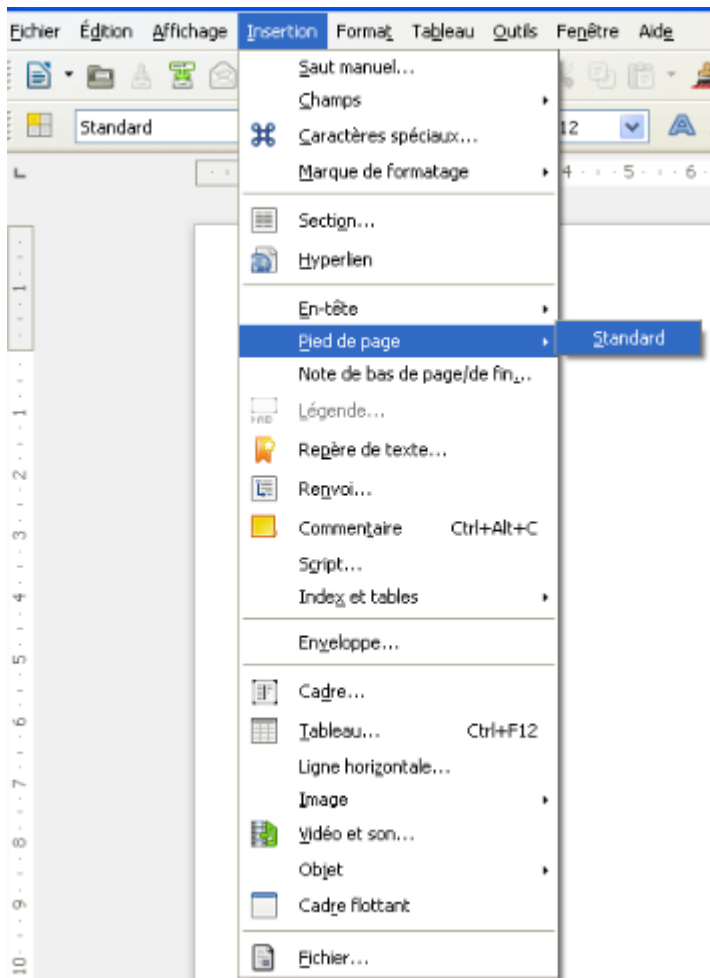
Fichier Édition Affichage Insertion Format Tableau Outils Fenêtre Aide

Standard

12

Saut manuel...
Champs
Caractères spéciaux...
Marque de formatage
Section...
Hyperlien
En-tête
Pied de page
Standard
Note de bas de page/de fin...
Légende...
Repère de texte...
Renvoi...
Commentaire Ctrl+Alt+C
Script...
Index et tables
Enveloppe...
Cadre...
Tableau... Ctrl+F12
Ligne horizontale...
Image
Vidéo et son...
Objet
Cadre flottant
Fichier...

4 5 6
1 1 2 3 4 5 6 7 8 9 10